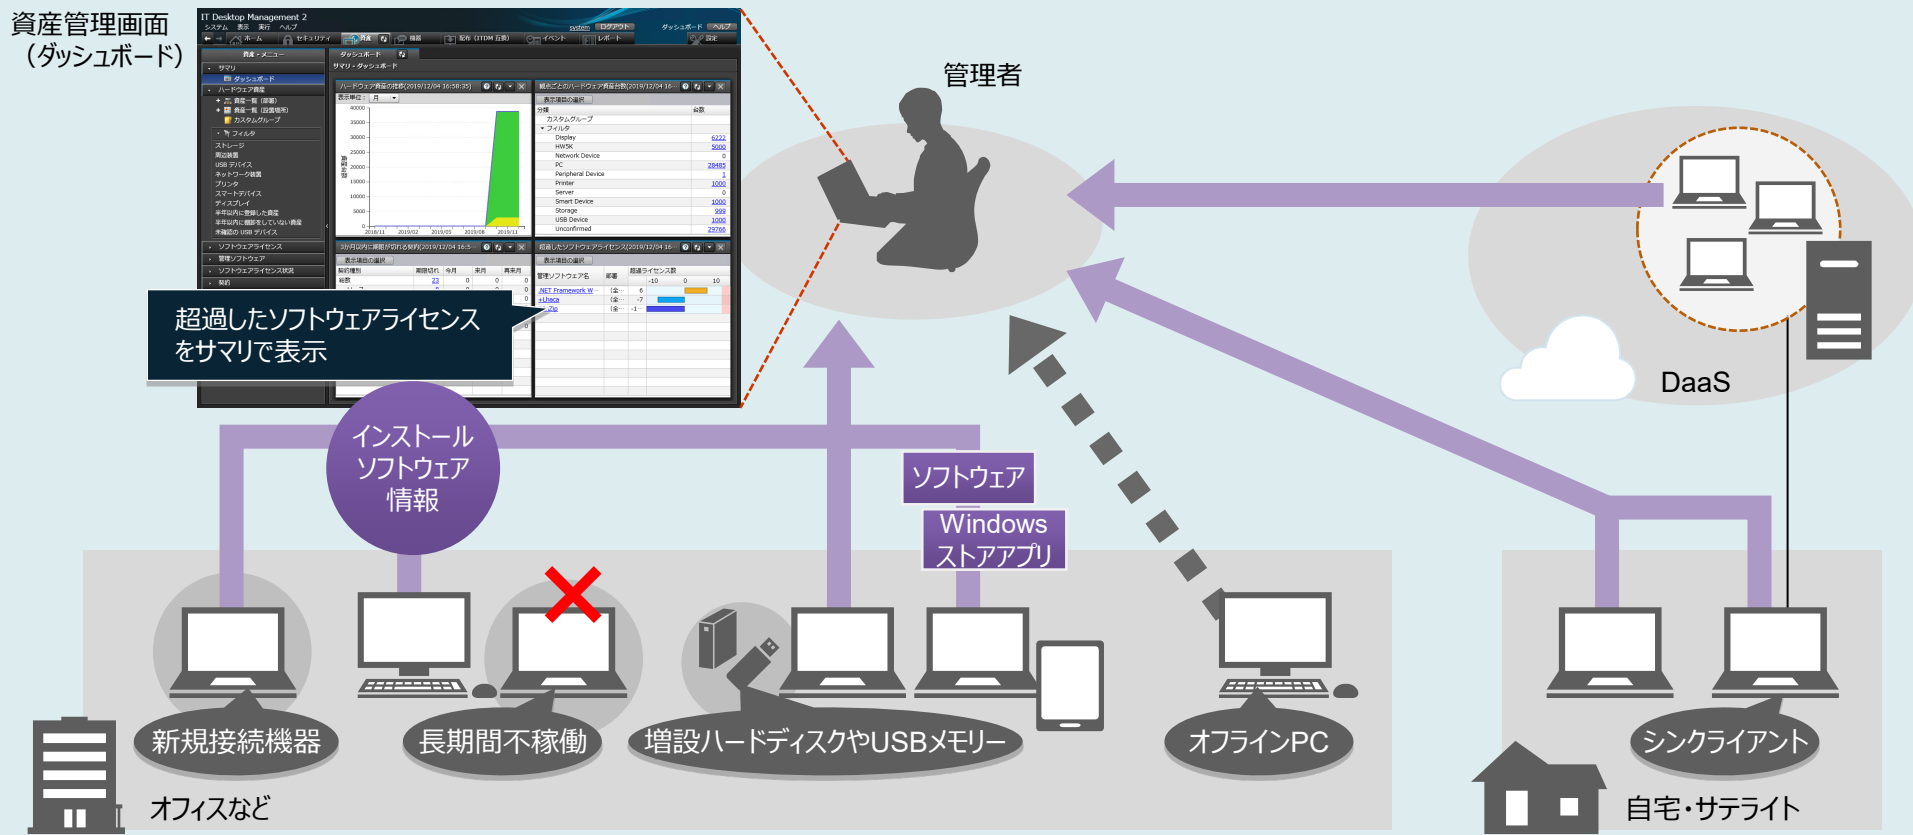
資産管理画面
（ダッシュボード）

IT Desktop Management 2
システム 表示 実行 ヘルプ
system ログアウト ダッシュボード ヘルプ
ホーム セキュリティ 資産 機器 配布（ITDM 日数） イベント レポート 設定

資産 - メニュー
サマリ
ダッシュボード
ハードウェア資産
資産一覧（部署）
資産一覧（設置場所）
カスタムグループ
フィルタ
ストレージ
周辺装置
USB デバイス
ネットワーク装置
プリンタ
スマートデバイス
ディスプレイ
半年以内に登録した資産
半年以内に棚卸をしていない資産
未確認の USB デバイス
ソフトウェアライセンス
管理ソフトウェア
ソフトウェアライセンス状況
契約

ダッシュボード
サマリ - ダッシュボード

ハードウェア資産の推移(2019/12/04 16:58:35)
表示単位： 月
40000
35000
30000
25000
20000
15000
10000
5000
0
2018/11 2019/02 2019/05 2019/08 2019/11

部署ごとのハードウェア資産台数(2019/12/04 16:
表示項目の選択
分類 台数
カスタムグループ
フィルタ
Display 6222
HWSK 5000
Network Device 0
PC 28485
Peripheral Device 1
Printer 1000
Server 0
Smart Device 1000
Storage 999
USB Device 1000
Unconfirmed 29766

3か月以内に期限が切れる契約(2019/12/04 16:5
表示項目の選択
契約種別 期限切れ 今月 来月 再来月
総数 23 0 0 0

超過したソフトウェアライセンス(2019/12/04 16:
表示項目の選択
管理ソフトウェア名 部署 超過ライセンス数
-10 0 10
.NET Framework W （全… 6
+Lhaca （全… -7
Zip （全… -1

超過したソフトウェアライセンスをサマリで表示

管理者

DaaS

インストールソフトウェア情報

ソフトウェア

Windows ストアアプリ

新規接続機器

長期間不稼働

増設ハードディスクやUSBメモリー

オフラインPC

シンクライアント

オフィスなど

自宅・サテライト